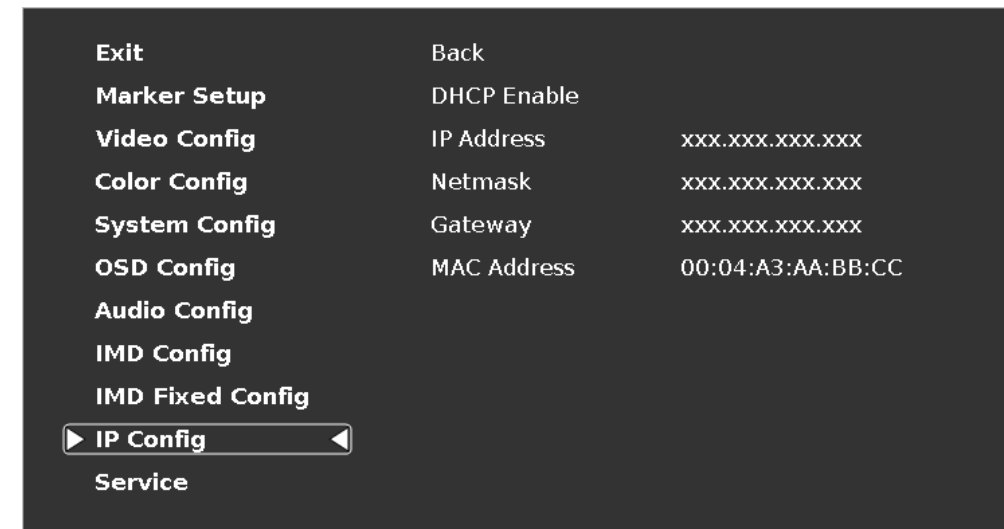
Exit
Marker Setup
Video Config
Color Config
System Config
OSD Config
Audio Config
IMD Config
IMD Fixed Config
▶ IP Config ◀
Service

| | |
|---|---|
| Back | |
| DHCP Enable | |
| IP Address | xxx.xxx.xxx.xxx |
| Netmask | xxx.xxx.xxx.xxx |
| Gateway | xxx.xxx.xxx.xxx |
| MAC Address | 00:04:A3:AA:BB:CC |